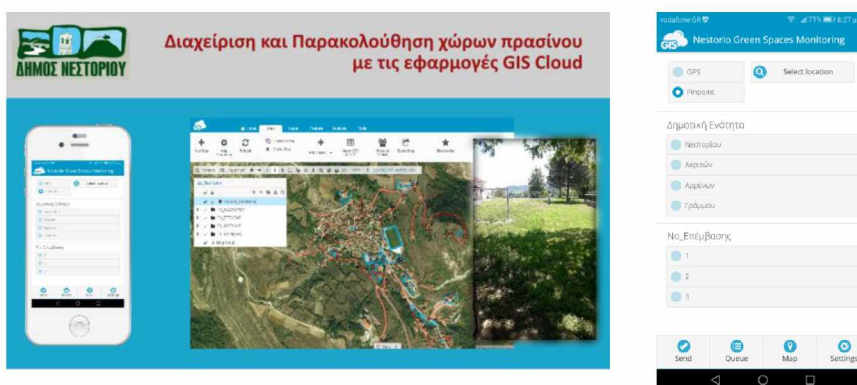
ΔΗΜΟΣ ΝΕΣΤΟΡΙΟΥ

Διαχείριση και Παρακολούθηση χώρων πρασίνου με τις εφαρμογές GIS Cloud

vodafone GR
Nestorio Green Spaces Monitoring

GPS
Select location
Pinpoint

Δημοτική Ενότητα
Νεστορίου
Ακριτών
Αρρένων
Γράμμου

No_Επέμβασης
1
2
3

Send
Queue
Map
Settings